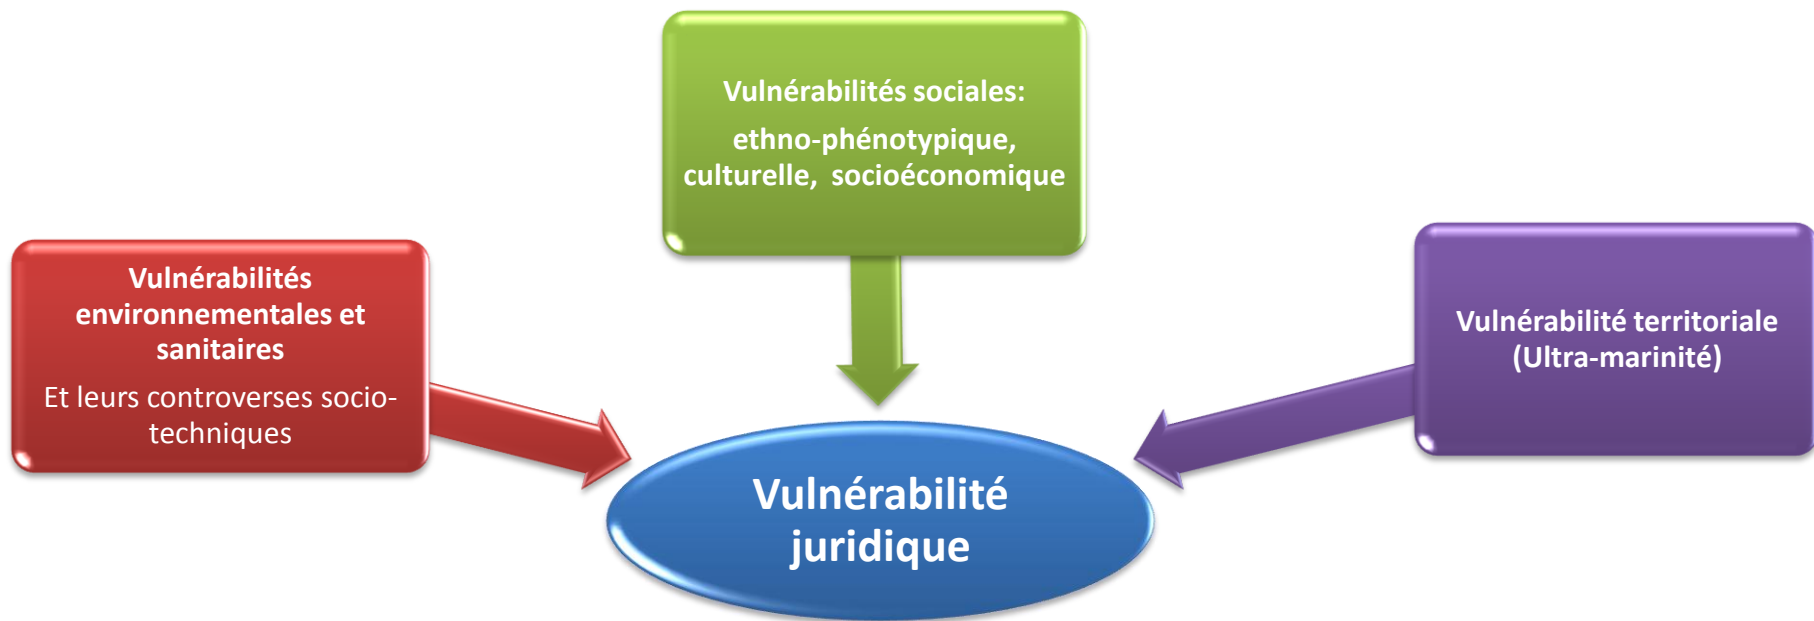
Vulnérabilités sociales:

ethno-phénotypique, culturelle, socioéconomique

Vulnérabilités environnementales et sanitaires

Et leurs controverses socio-techniques

Vulnérabilité territoriale (Ultra-marinité)

Vulnérabilité juridique